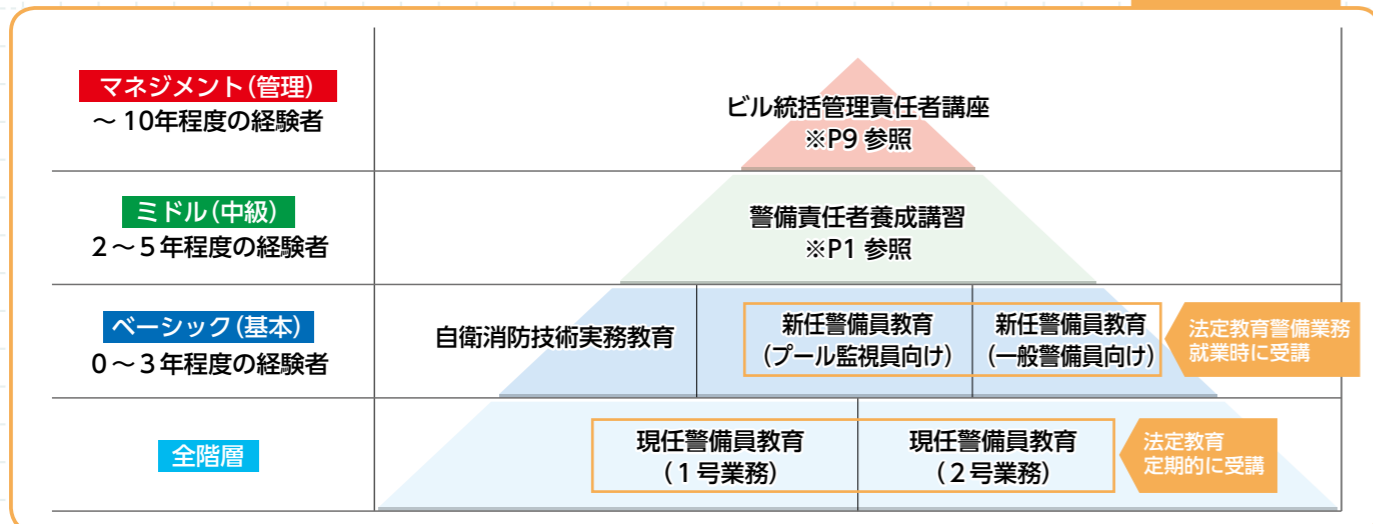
マネジメント（管理）
〜 10年程度の経験者

ビル統括管理責任者講座
※P9 参照

ミドル（中級）
2〜5年程度の経験者

警備責任者養成講習
※P1 参照

ベーシック（基本）
0〜3年程度の経験者

自衛消防技術実務教育

新任警備員教育
（プール監視員向け）

新任警備員教育
（一般警備員向け）

法定教育警備業務就業時に受講

全階層

現任警備員教育
（1号業務）

現任警備員教育
（2号業務）

法定教育
定期的に受講